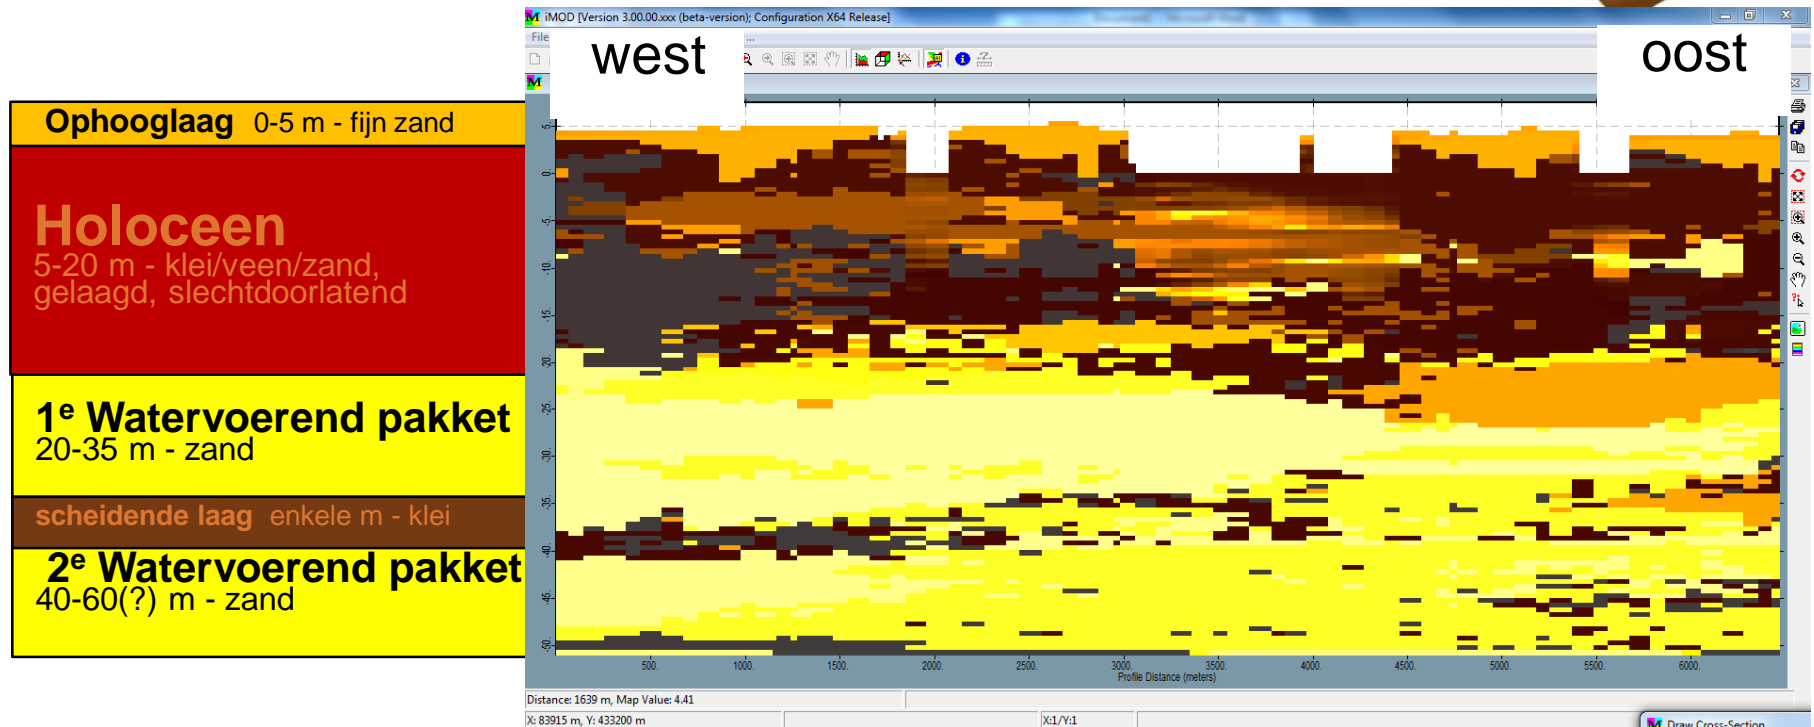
Ophooglaag 0-5 m - fijn zand

Holoceen
5-20 m - klei/veen/zand, gelaagd, slechtdoorlatend

1$^e$ Watervoerend pakket
20-35 m - zand

scheidende laag enkele m - klei

2$^e$ Watervoerend pakket
40-60(?) m - zand

iMOD [Version 3.00.00.xxx (beta-version); Configuration X64 Release]

File

west

oost

5
0
-5
-10
-15
-20
-25
-30
-35
-40
-45
-50

500. 1000. 1500. 2000. 2500. 3000. 3500. 4000. 4500. 5000. 5500. 6000.
Profile Distance (meters)

Distance: 1639 m, Map Value: 4.41
X: 83915 m, Y: 433200 m
X:1/Y:1
Draw Cross-Section